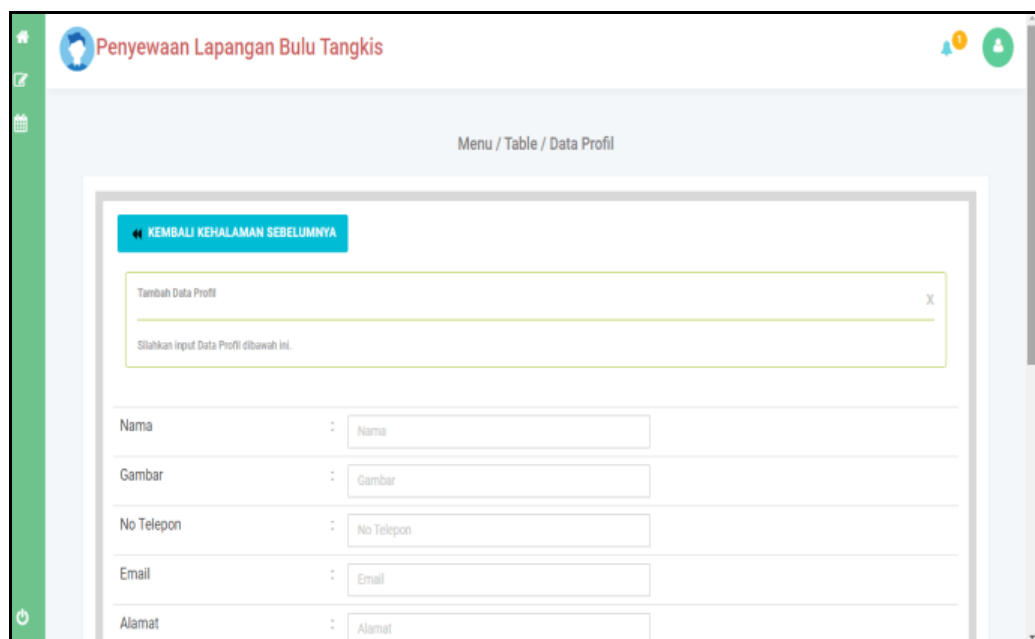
Penyewaan Lapangan Bulu Tangkis

1

Menu / Table / Data Profil

KEMBALI KEHALAMAN SEBELUMNYA

Tambah Data Profil

X

Silahkan input Data Profil dibawah ini.

| | | |
|---|---|---|
| Nama | : | Nama |
| Gambar | : | Gambar |
| No Telepon | : | No Telepon |
| Email | : | Email |
| Alamat | : | Alamat |